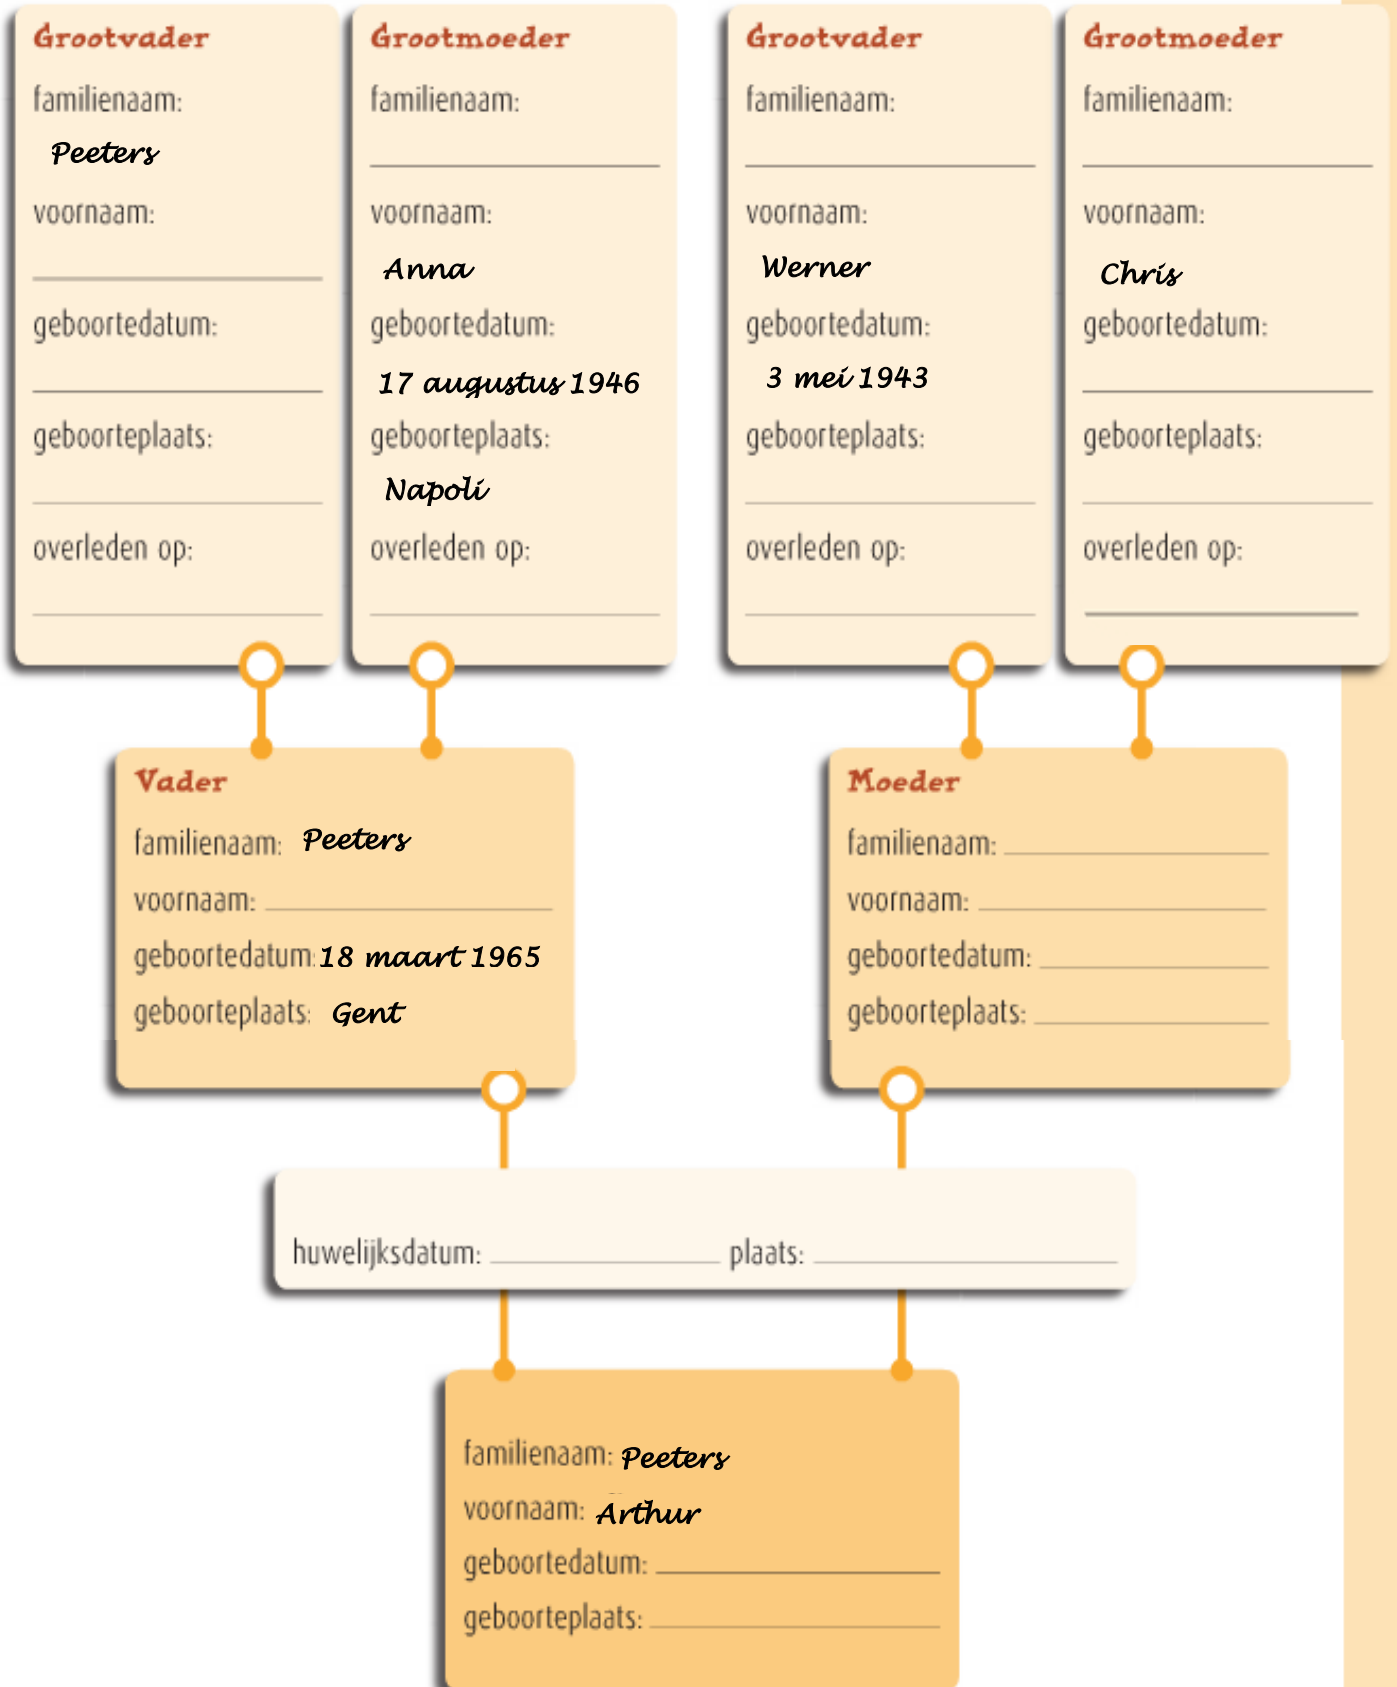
Grootvader
familienaam:
Peeters
voornaam:
geboortedatum:
geboorteplaats:
overleden op:

Grootmoeder
familienaam:
voornaam:
Anna
geboortedatum:
17 augustus 1946
geboorteplaats:
Napoli
overleden op:

Grootvader
familienaam:
voornaam:
Werner
geboortedatum:
3 mei 1943
geboorteplaats:
overleden op:

Grootmoeder
familienaam:
voornaam:
Chris
geboortedatum:
geboorteplaats:
overleden op:

Vader
familienaam: Peeters
voornaam:
geboortedatum: 18 maart 1965
geboorteplaats: Gent

Moeder
familienaam:
voornaam:
geboortedatum:
geboorteplaats:

huwelijksdatum: plaats:

familienaam: Peeters
voornaam: Arthur
geboortedatum:
geboorteplaats: